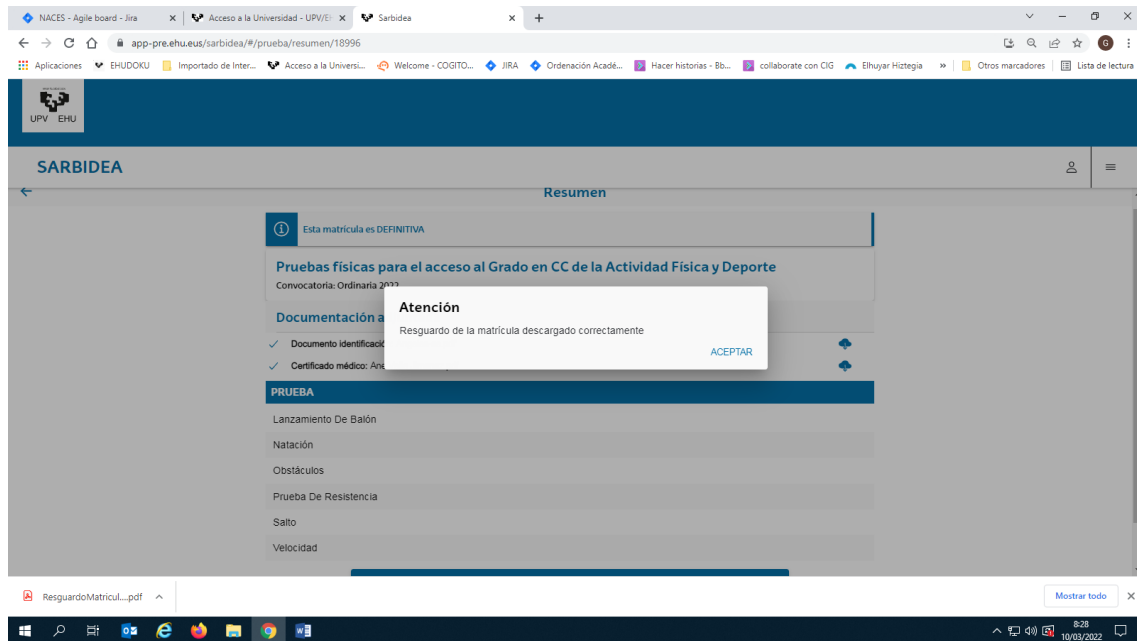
NACES - Agile board - Jira × Acceso a la Universidad - UPV/EH × Sarbidea × +

app-pre.ehu.eus/sarbidea/#/prueba/resumen/18996

Aplicaciones EHUDOKU Importado de Inter... Acceso a la Universi... Welcome - COGITO... JIRA Ordenación Acadé... Hacer historias - Bb... collaborate con CIG Elhuyar Hiztegia » Otros marcadores Lista de lectura

UPV EHU

SARBIDEA

Resumen

Esta matrícula es DEFINITIVA

Pruebas físicas para el acceso al Grado en CC de la Actividad Física y Deporte

Convocatoria: Ordinaria 2022

Documentación a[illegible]

Documento identificació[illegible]

Certificado médico: Ane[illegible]

Atención

Resguardo de la matrícula descargado correctamente

ACEPTAR

PRUEBA

Lanzamiento De Balón

Natación

Obstáculos

Prueba De Resistencia

Salto

Velocidad

ResguardoMatricul....pdf

Mostrar todo

8:28
10/03/2022